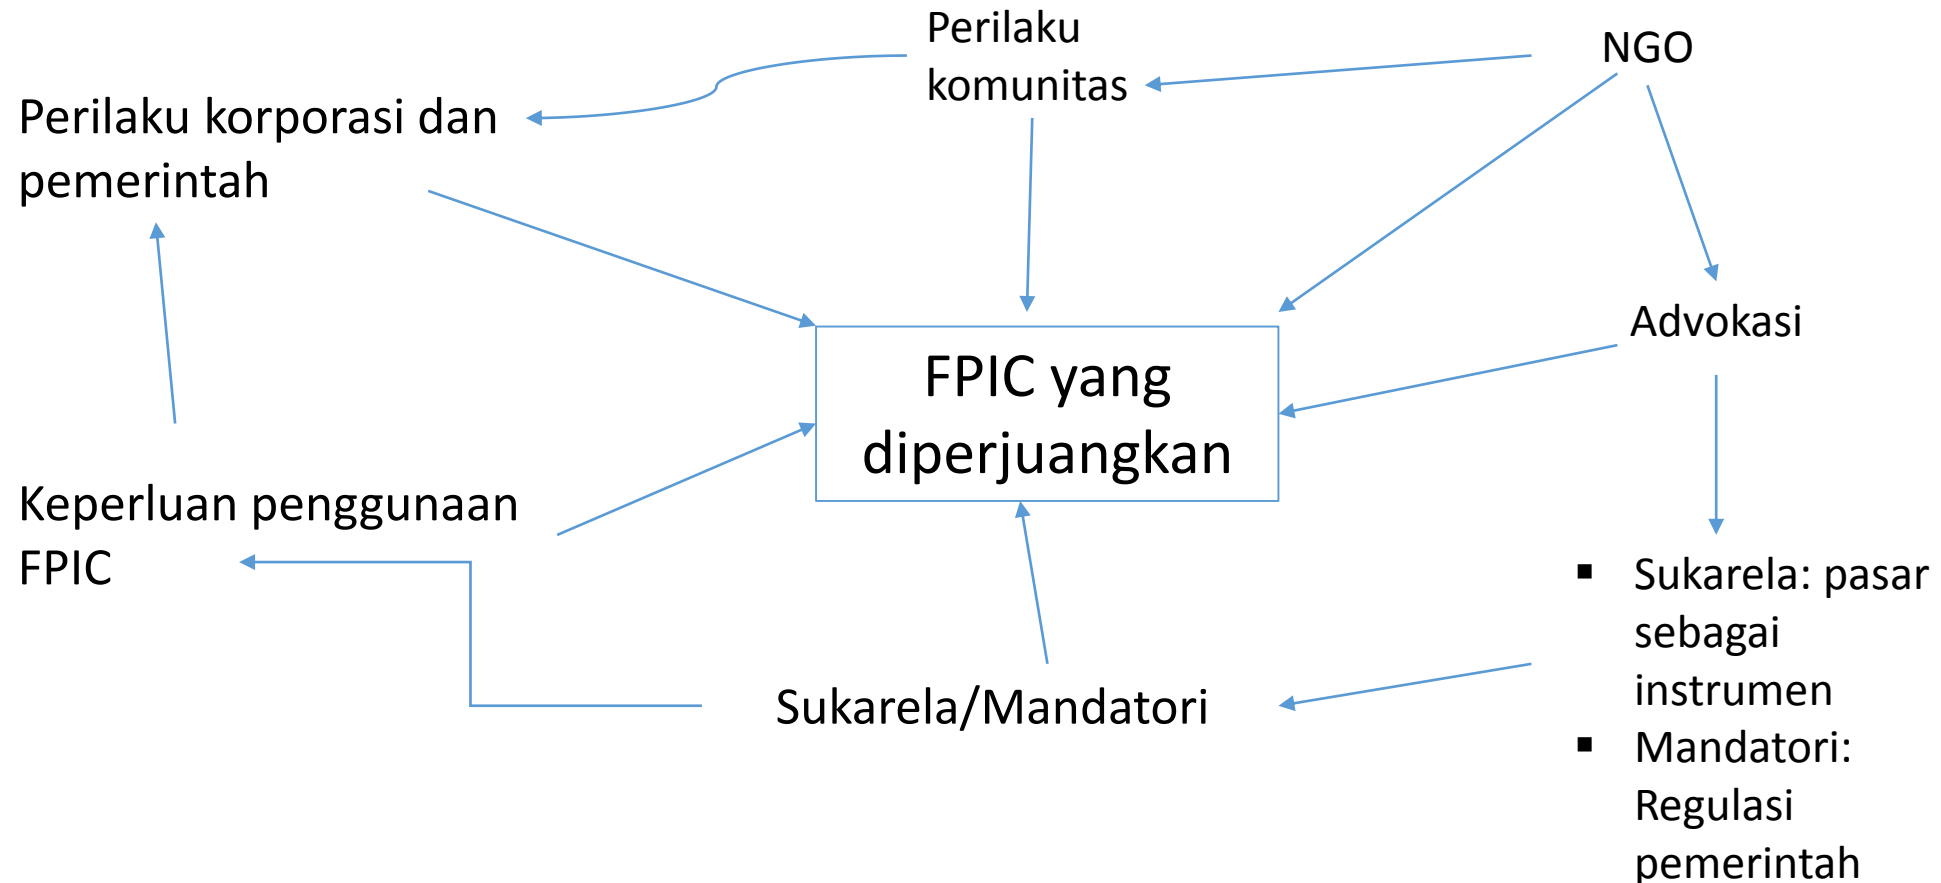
Perilaku komunitas

NGO

Perilaku korporasi dan pemerintah

FPIC yang diperjuangkan

Advokasi

Keperluan penggunaan FPIC

- Sukarela: pasar sebagai instrumen
- Mandatori: Regulasi pemerintah

Sukarela/Mandatori